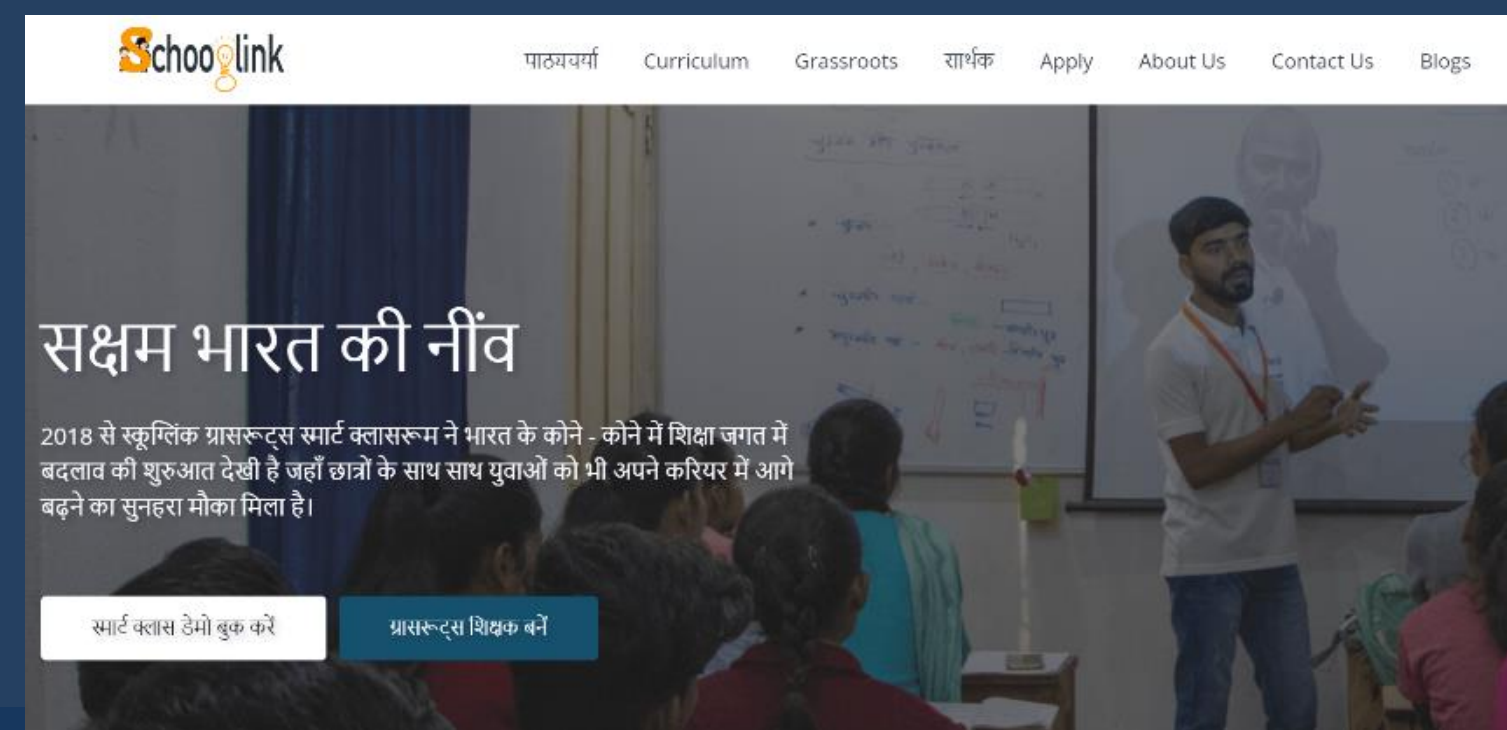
Schoolink

पाठ्यचर्या Curriculum Grassroots सार्थक Apply About Us Contact Us Blogs

सक्षम भारत की नींव

2018 से स्कूलिंक ग्रासरूट्स स्मार्ट क्लासरूम ने भारत के कोने - कोने में शिक्षा जगत में बदलाव की शुरुआत देखी है जहाँ छात्रों के साथ साथ युवाओं को भी अपने करियर में आगे बढ़ने का सुनहरा मौका मिला है।

स्मार्ट क्लास डेमो बुक करें

ग्रासरूट्स शिक्षक बनें